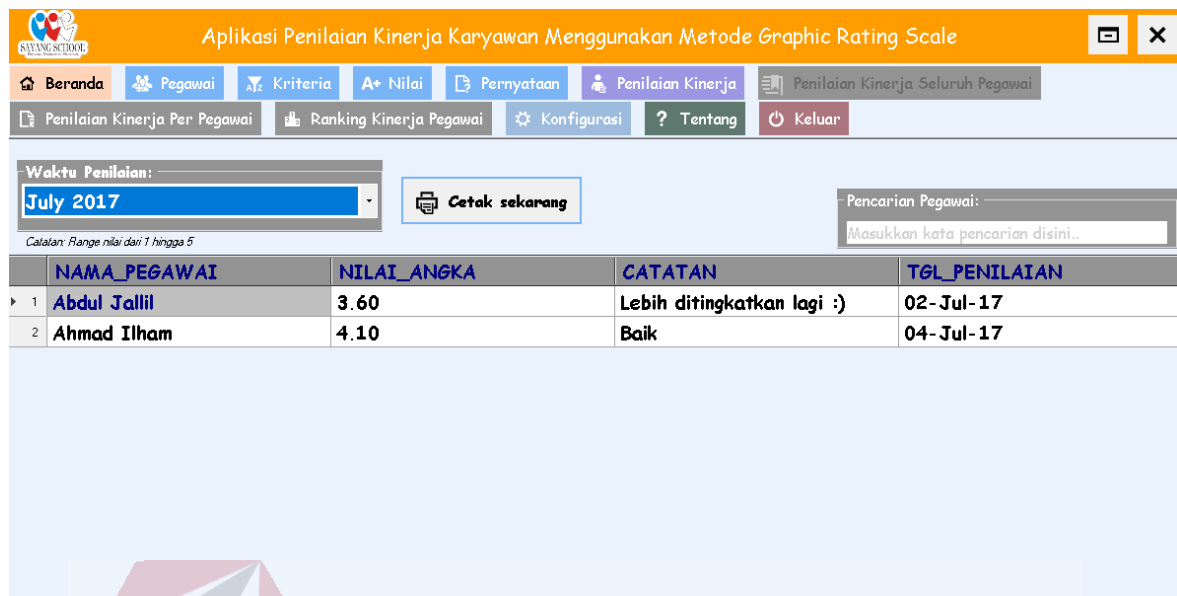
SAYANG SCHOOL

Aplikasi Penilaian Kinerja Karyawan Menggunakan Metode Graphic Rating Scale

Beranda | Pegawai | Kriteria | A+ Nilai | Pernyataan | Penilaian Kinerja | Penilaian Kinerja Seluruh Pegawai

Penilaian Kinerja Per Pegawai | Ranking Kinerja Pegawai | Konfigurasi | ? Tentang | Keluar

Waktu Penilaian:

July 2017

Catatan: Range nilai dari 1 hingga 5

Cetak sekarang

Pencarian Pegawai:

Masukkan kata pencarian disini..

| | NAMA_PEGAWAI | NILAI_ANGKA | CATATAN | TGL_PENILAIAN |
|---|---|---|---|---|
| 1 | Abdul Jallil | 3.60 | Lebih ditingkatkan lagi :) | 02-Jul-17 |
| 2 | Ahmad Ilham | 4.10 | Baik | 04-Jul-17 |